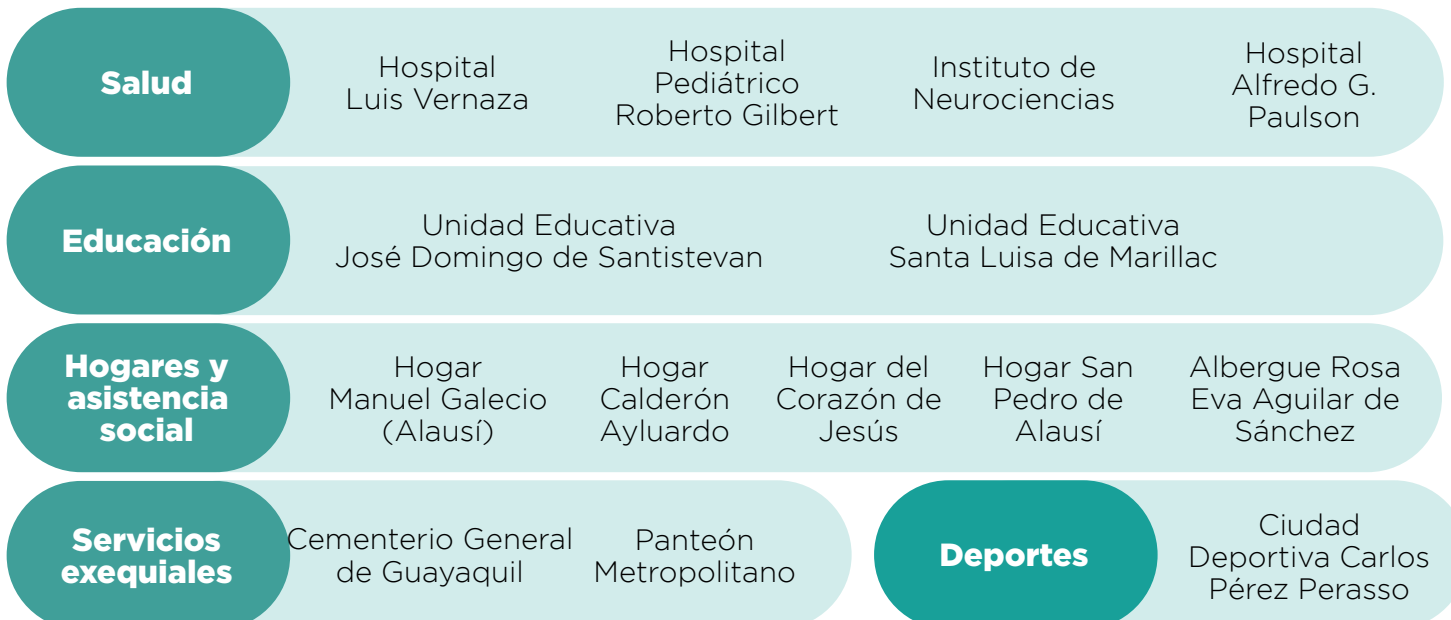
Salud

Hospital Luis Vernaza

Hospital Pediátrico Roberto Gilbert

Instituto de Neurociencias

Hospital Alfredo G. Paulson

Educación

Unidad Educativa José Domingo de Santistevan

Unidad Educativa Santa Luisa de Marillac

Hogares y asistencia social

Hogar Manuel Galecio (Alausí)

Hogar Calderón Ayluardo

Hogar del Corazón de Jesús

Hogar San Pedro de Alausí

Albergue Rosa Eva Aguilar de Sánchez

Servicios exequiales

Cementerio General de Guayaquil

Panteón Metropolitano

Deportes

Ciudad Deportiva Carlos Pérez Perasso